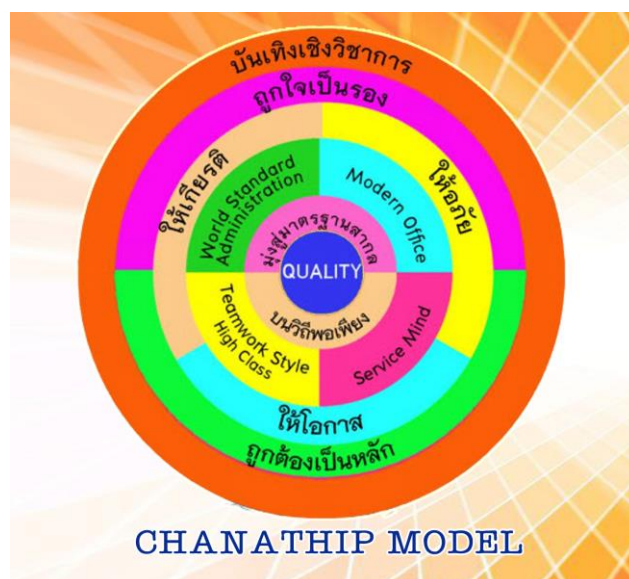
บันเทิงเชิงวิชาการ
ถูกใจเป็นรอง
ให้เกียรติ
ให้อภัย
World Standard Administration
Modern Office
มุ่งสู่มาตรฐานสากล
QUALITY
บนวิถีพอเพียง
Teamwork Style High Class
Service Mind
ให้โอกาส
ถูกต้องเป็นหลัก
CHANATHIP MODEL